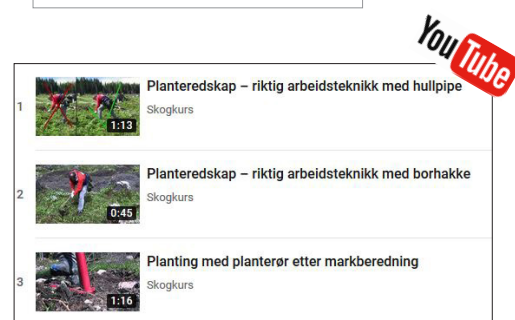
YouTube

1 Planteredskap – riktig arbeidsteknikk med hullpipe
Skogkurs
1:13

2 Planteredskap – riktig arbeidsteknikk med borhakke
Skogkurs
0:45

3 Planting med planterør etter markberedning
Skogkurs
1:16